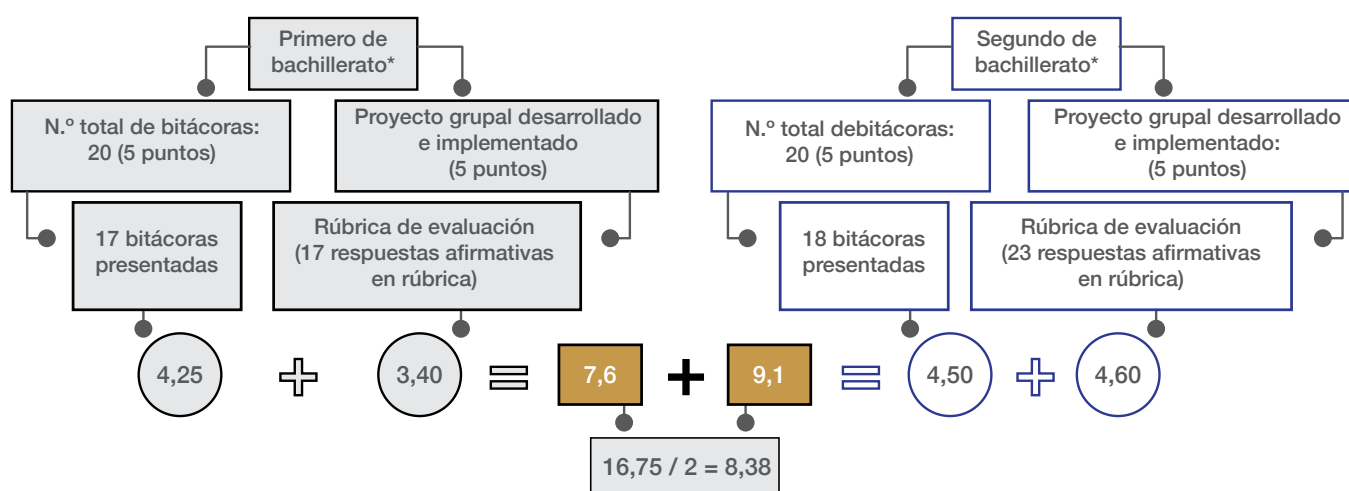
Primero de bachillerato*

N.º total de bitácoras: 20 (5 puntos)

Proyecto grupal desarrollado e implementado (5 puntos)

17 bitácoras presentadas

Rúbrica de evaluación (17 respuestas afirmativas en rúbrica)

Segundo de bachillerato*

N.º total debitácoras: 20 (5 puntos)

Proyecto grupal desarrollado e implementado: (5 puntos)

18 bitácoras presentadas

Rúbrica de evaluación (23 respuestas afirmativas en rúbrica)

4,25 + 3,40 = 7,6 + 9,1 = 4,50 + 4,60

16,75 / 2 = 8,38